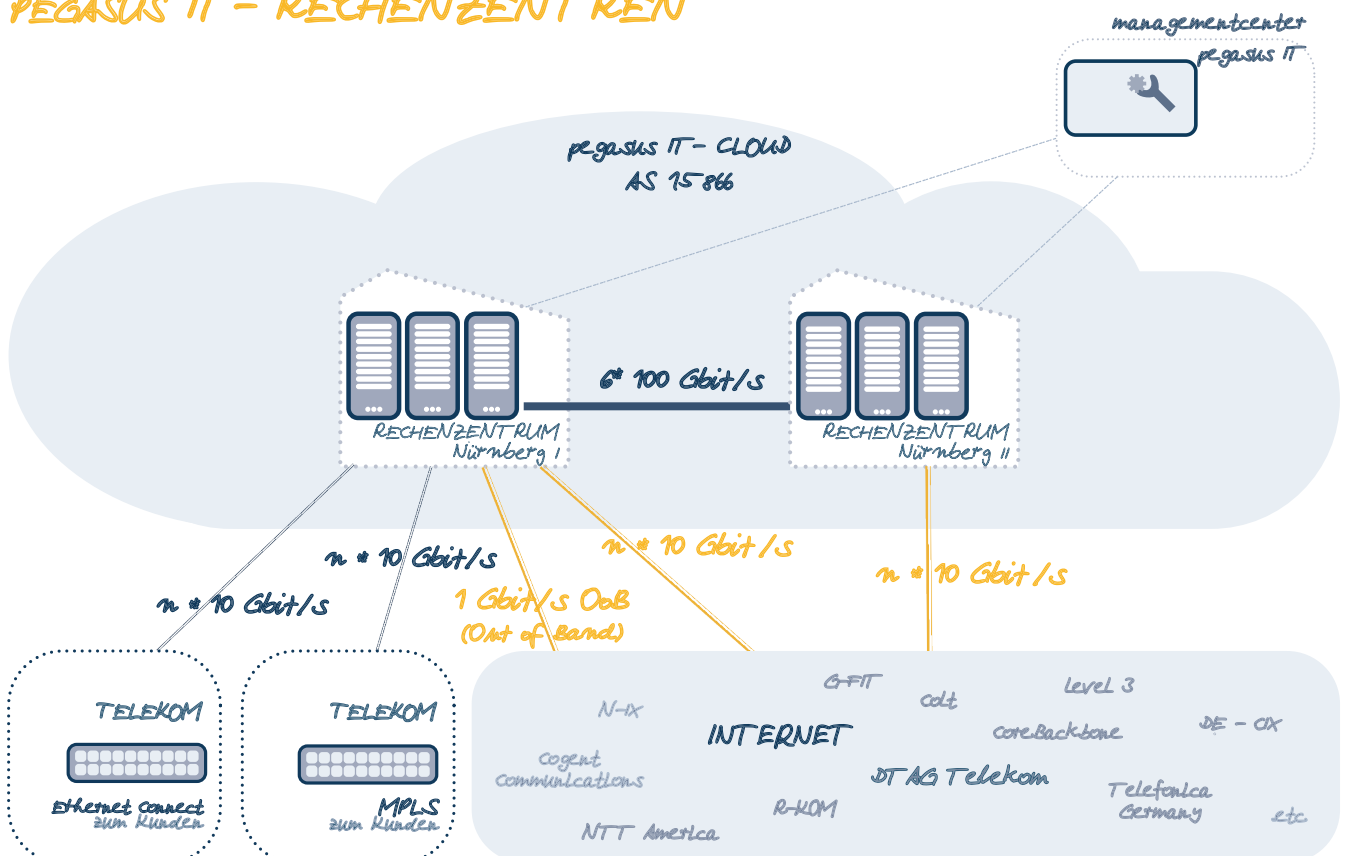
PEGASUS IT – RECHENZENTREN

managementcenter
pegasus IT

pegasus IT – CLOUD
AS 15 866

6* 100 Gbit/s

RECHENZENTRUM
Nürnberg I

RECHENZENTRUM
Nürnberg II

n * 10 Gbit/s

n * 10 Gbit/s

1 Gbit/s OoB
(Out of Band)

n * 10 Gbit/s

n * 10 Gbit/s

TELEKOM
Ethernet Connect
zum Kunden

TELEKOM
MPLS
zum Kunden

GFIT
colt
level 3
N-ix
INTERNET
coreBackbone
DE – CIX
cogent
communications
DTAG Telekom
Telefonica
Germany
R-KOM
NTT America
etc.